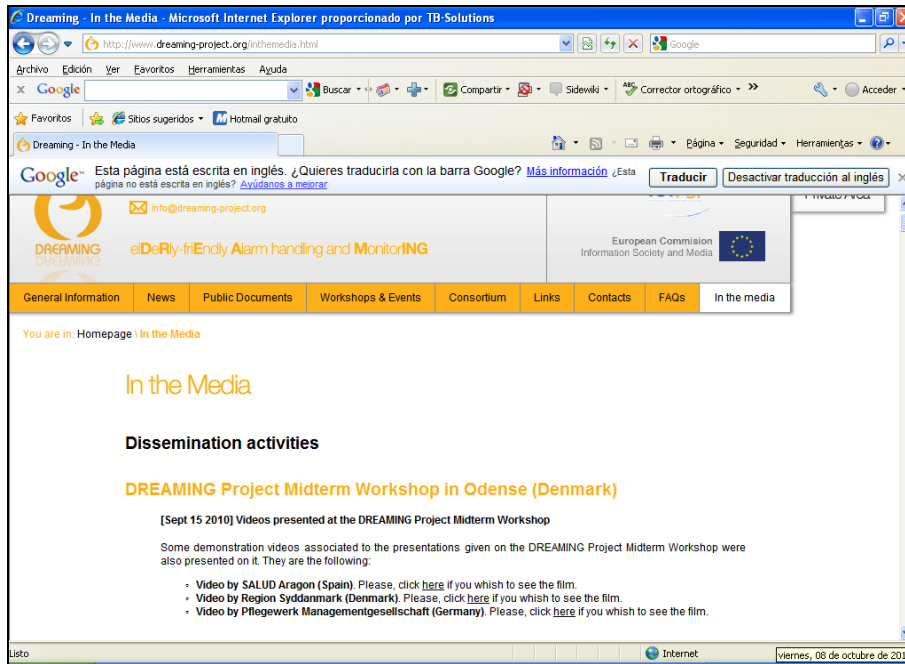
Dreaming - In the Media - Microsoft Internet Explorer proporcionado por TB-Solutions

http://www.dreaming-project.org/inthemedia.html

Google

Archivo Edición Ver Favoritos Herramientas Ayuda

Google

Buscar

Compartir

Sidewiki

Corrector ortográfico

Acceder

Favoritos

Sitios sugeridos

Hotmail gratuito

Dreaming - In the Media

Página Seguridad Herramientas

Google Esta página está escrita en inglés. ¿Quieres traducirla con la barra Google? Más información ¿Esta página no está escrita en inglés? Ayúdanos a mejorar

Traducir

Desactivar traducción al inglés

info@dreaming-project.org

DREAMING

elDeRly-friEndly Alarm handling and MonitorING

European Commision
Information Society and Media

General Information | News | Public Documents | Workshops & Events | Consortium | Links | Contacts | FAQs | In the media

You are in: Homepage \ In the Media

In the Media

Dissemination activities

DREAMING Project Midterm Workshop in Odense (Denmark)

[Sept 15 2010] Videos presented at the DREAMING Project Midterm Workshop

Some demonstration videos associated to the presentations given on the DREAMING Project Midterm Workshop were also presented on it. They are the following:

- Video by SALUD Aragon (Spain). Please, click here if you whish to see the film.
- Video by Region Syddanmark (Denmark). Please, click here if you whish to see the film.
- Video by Pflegewerk Managementgesellschaft (Germany). Please, click here if you whish to see the film.

Listo

Internet

viernes, 08 de octubre de 201